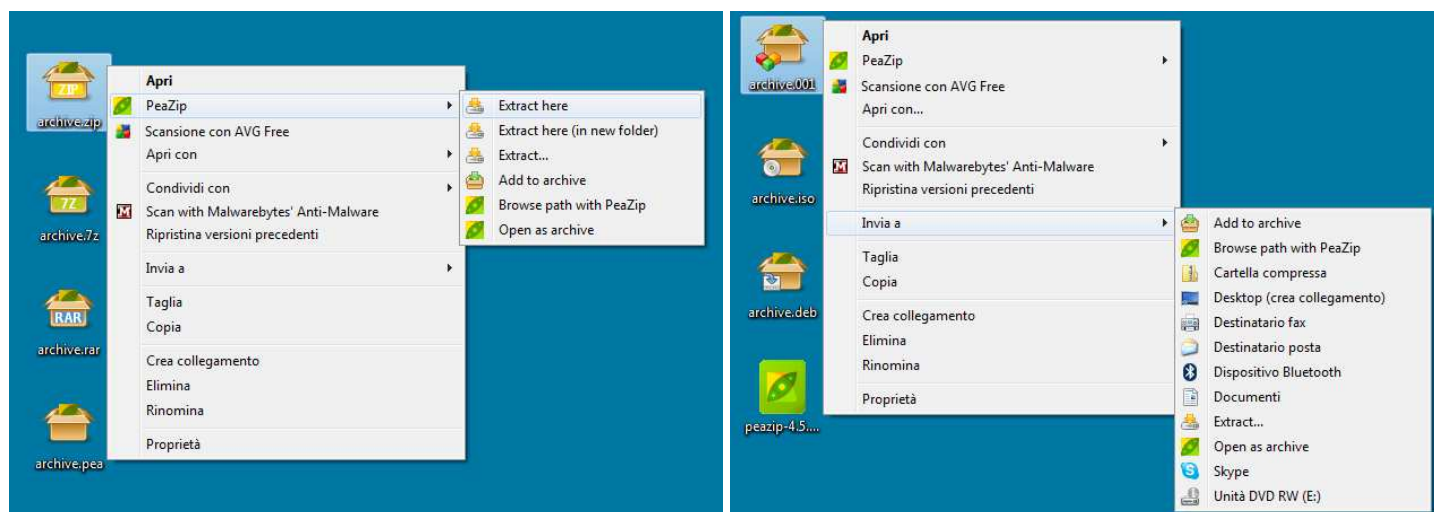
ZIP
archive.zip

Apri
PeaZip
Scansione con AVG Free
Apri con
Condividi con
Scan with Malwarebytes' Anti-Malware
Ripristina versioni precedenti
Invia a
Taglia
Copia
Crea collegamento
Elimina
Rinomina
Proprietà

Extract here
Extract here (in new folder)
Extract...
Add to archive
Browse path with PeaZip
Open as archive

7Z
archive.7z

RAR
archive.rar

archive.pea

archive.001

Apri
PeaZip
Scansione con AVG Free
Apri con...
Condividi con
Scan with Malwarebytes' Anti-Malware
Ripristina versioni precedenti
Invia a
Taglia
Copia
Crea collegamento
Elimina
Rinomina
Proprietà

Add to archive
Browse path with PeaZip
Cartella compressa
Desktop (crea collegamento)
Destinatario fax
Destinatario posta
Dispositivo Bluetooth
Documenti
Extract...
Open as archive
Skype
Unità DVD RW (E:)

archive.iso

archive.deb

peazip-4.5....